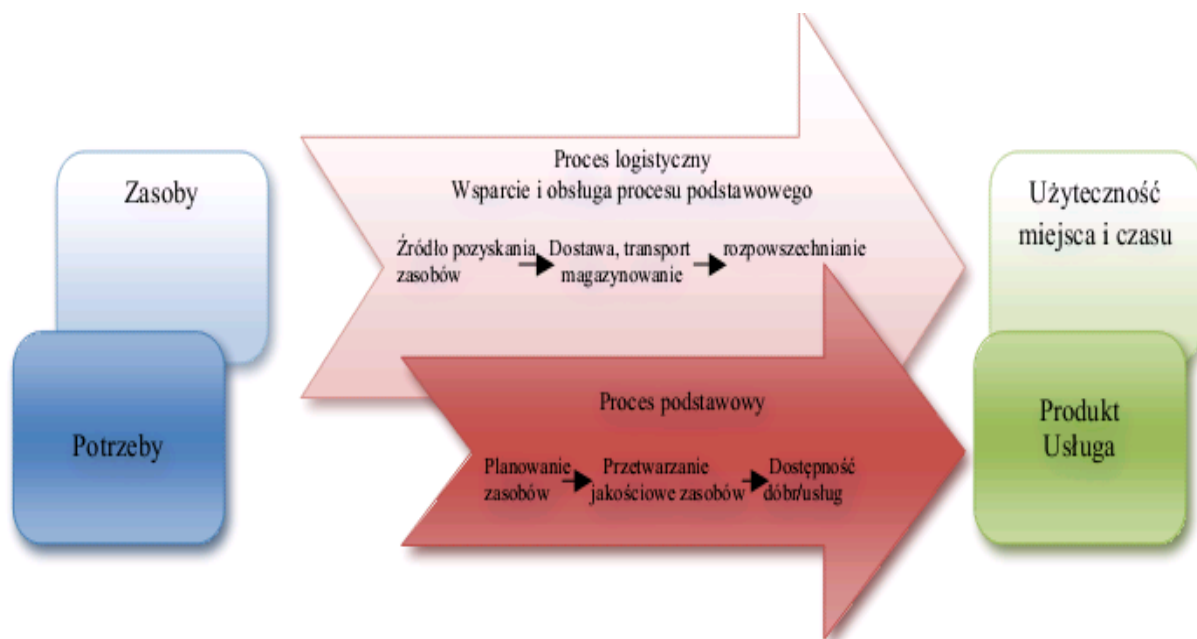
Zasoby

Potrzeby

Proces logistyczny
Wsparcie i obsługa procesu podstawowego

Źródło pozyskania zasobów → Dostawa, transport magazynowanie → rozpowszechnianie

Proces podstawowy

Planowanie zasobów → Przetwarzanie jakościowe zasobów → Dostępność dóbr/usług

Użyteczność miejsca i czasu

Produkt Usługa